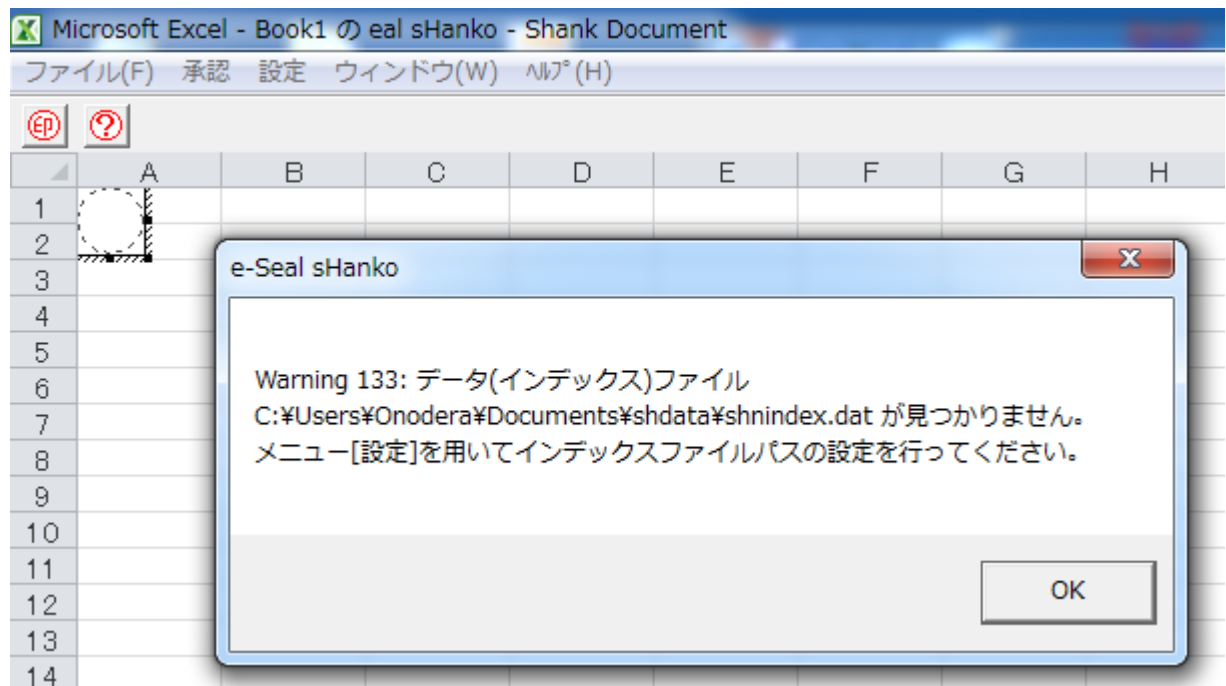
Microsoft Excel - Book1 の eal sHanko - Shank Document

ファイル(F) 承認 設定 ウィンドウ(W) ﾍﾙﾌﾟ(H)

㊞ ?

| | A | B | C | D | E | F | G | H |
|---|---|---|---|---|---|---|---|---|
| 1 | | | | | | | | |
| 2 | | | | | | | | |
| 3 | | | | | | | | |
| 4 | | | | | | | | |
| 5 | | | | | | | | |
| 6 | | | | | | | | |
| 7 | | | | | | | | |
| 8 | | | | | | | | |
| 9 | | | | | | | | |
| 10 | | | | | | | | |
| 11 | | | | | | | | |
| 12 | | | | | | | | |
| 13 | | | | | | | | |
| 14 | | | | | | | | |

e-Seal sHanko

X

Warning 133: データ(インデックス)ファイル
C:¥Users¥Onodera¥Documents¥shdata¥shnindex.dat が見つかりません。
メニュー[設定]を用いてインデックスファイルパスの設定を行ってください。

OK